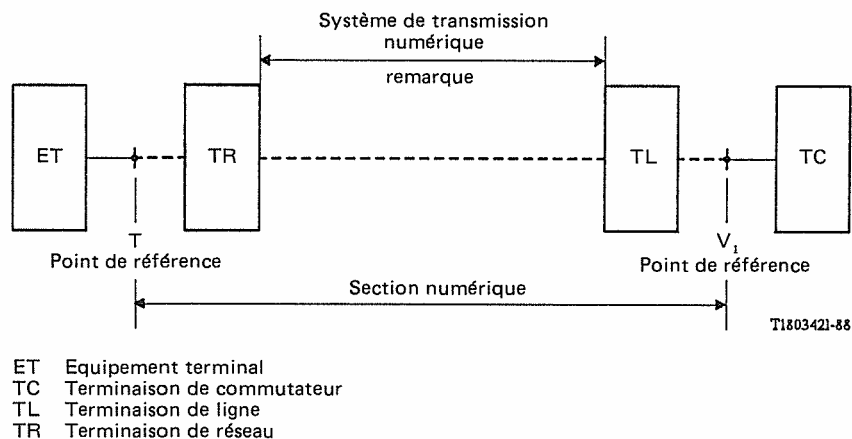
Système de transmission numérique

remarque

ET

TR

TL

TC

T
Point de référence

$V_1$
Point de référence

Section numérique

T1803421-88

ET Equipement terminal
TC Terminaison de commutateur
TL Terminaison de ligne
TR Terminaison de réseau